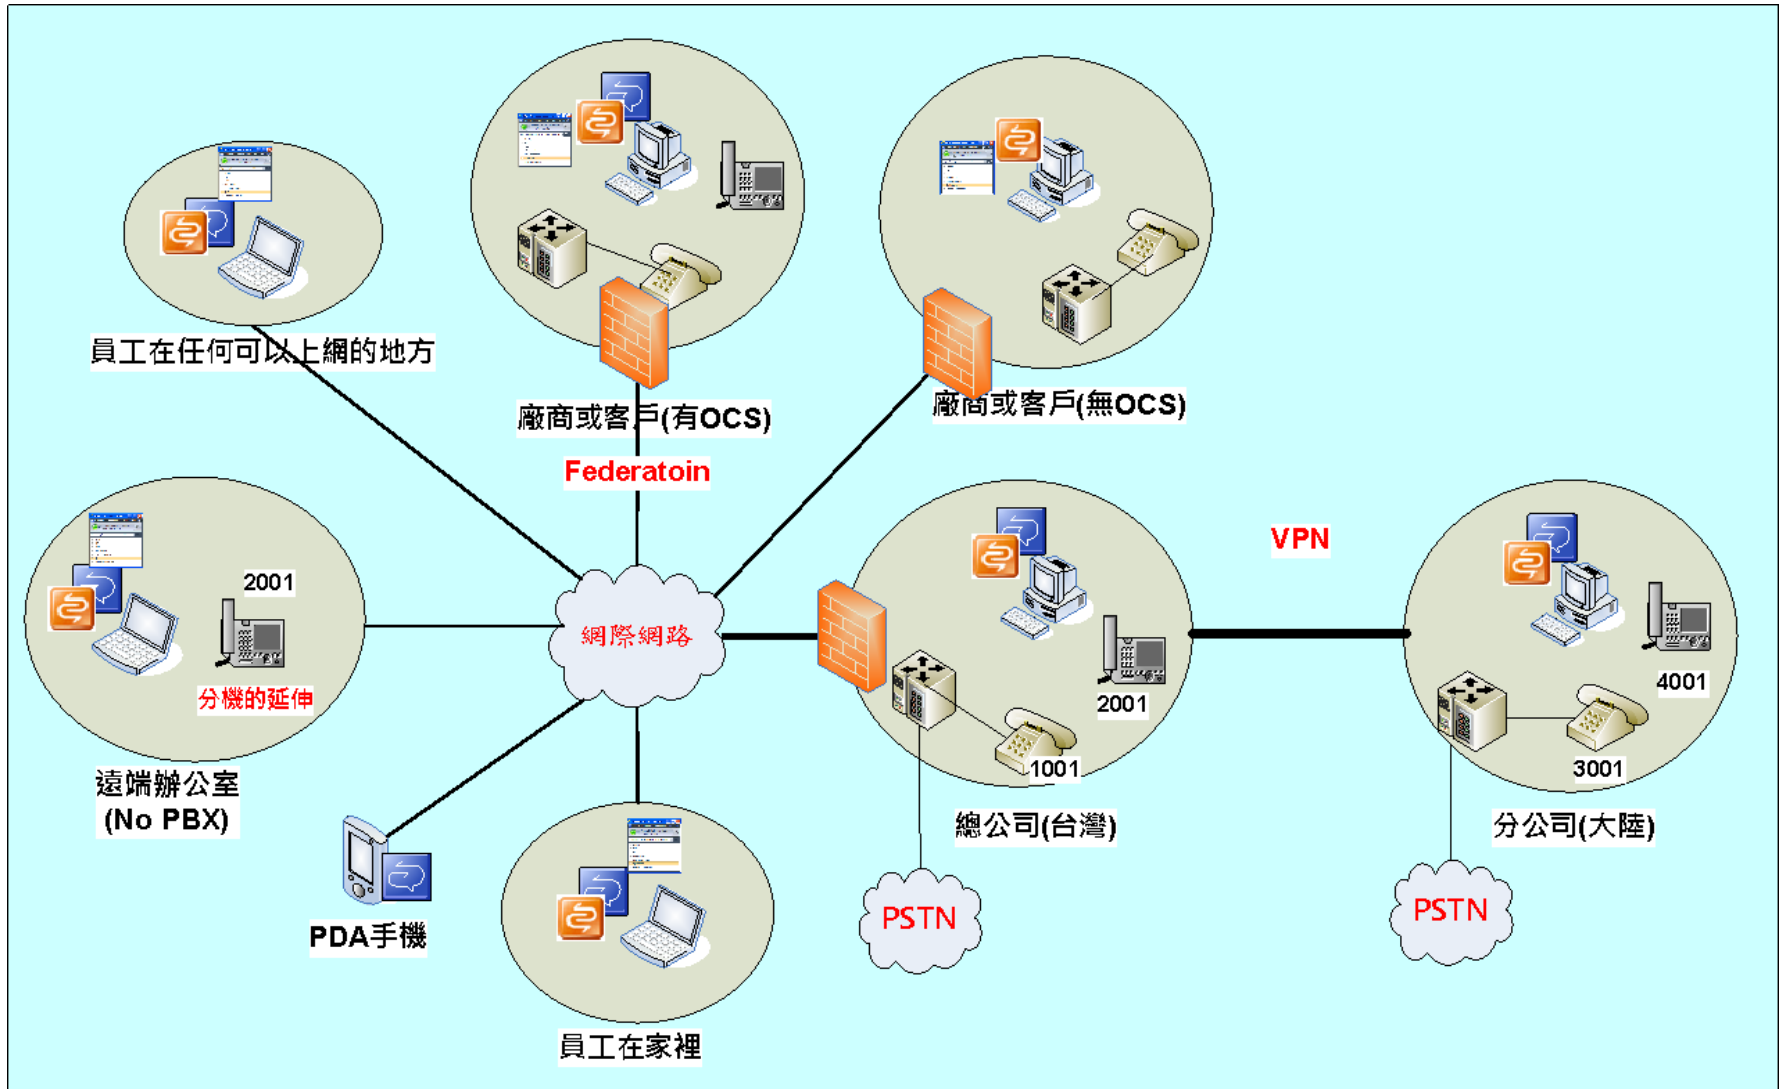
員工在任何可以上網的地方

廠商或客戶(有OCS)

Federatoin

廠商或客戶(無OCS)

VPN

2001

分機的延伸

遠端辦公室
(No PBX)

網際網路

2001

1001

總公司(台灣)

4001

3001

分公司(大陸)

PDA手機

員工在家裡

PSTN

PSTN